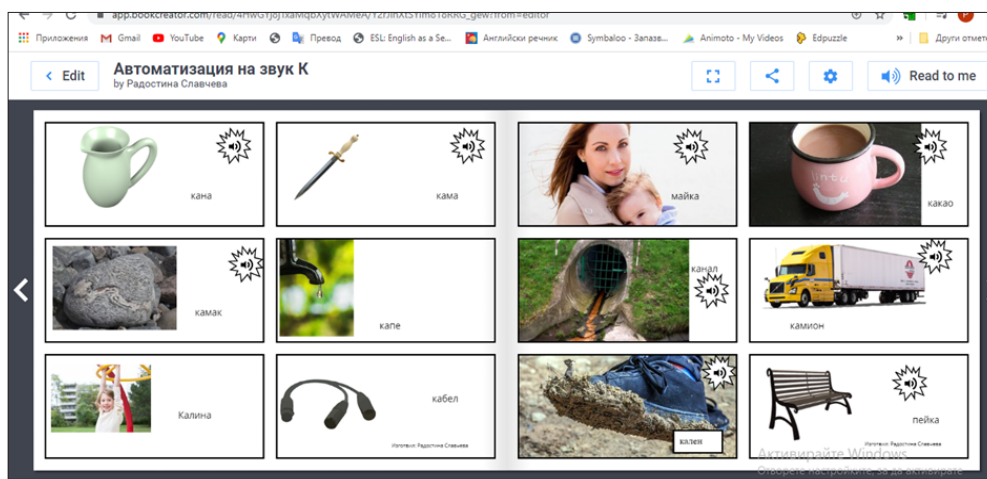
app.bookcreator.com/read/4HWGYjoJixaMqbXytWAMeA/Y2rJlhXtSYimoToRRG_gew?from=editor

Приложения Gmail YouTube Карти Превод ESL: English as a Se... Английски речник Symbaloo - Запазв... Animoto - My Videos Edpuzzle » Други отметки

Edit
Автоматизация на звук К
by Радостина Славчева

Read to me

кана

кама

майка

какао

камък

капе

канал

камион

Калина

кабел

Изготвил: Радостина Славчева

кален

пейка

Изготвил: Радостина Славчева

Активирайте Windows
Отворете настройките, за да активирате